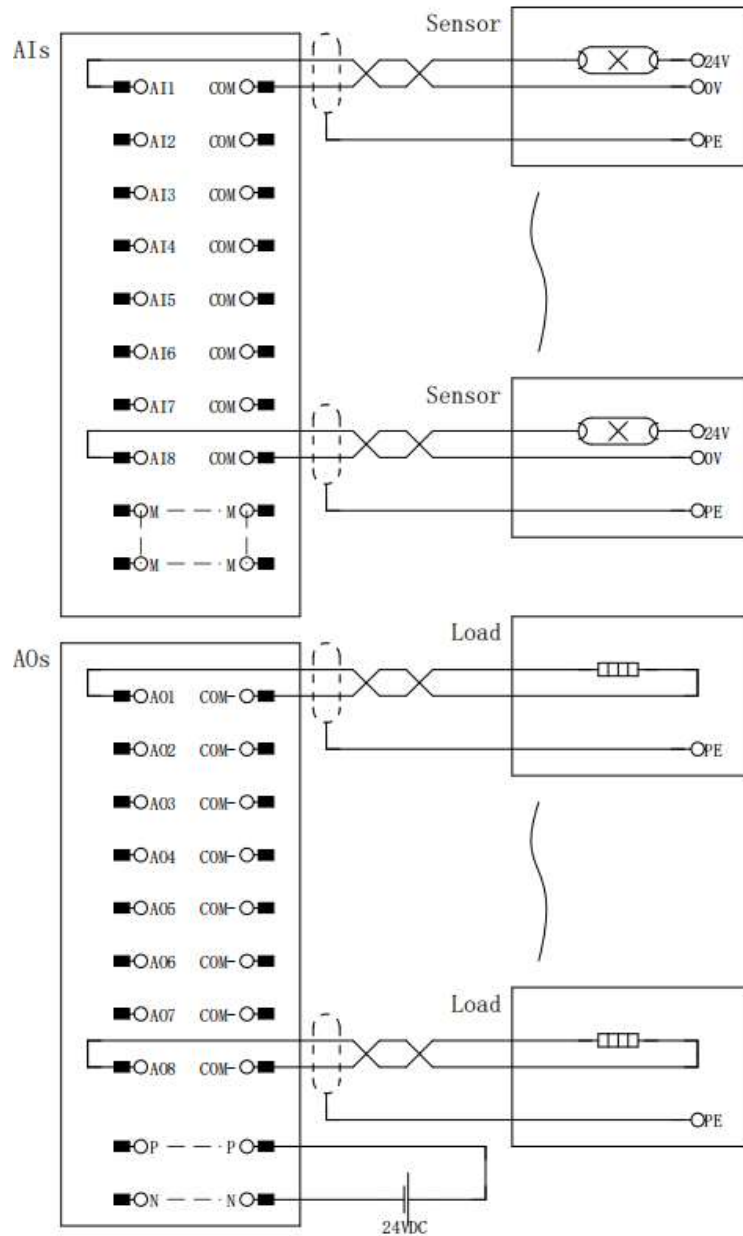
Sensor
AIs
AI1 COM
24V
0V
PE
AI2 COM
AI3 COM
AI4 COM
AI5 COM
AI6 COM
AI7 COM
Sensor
AI8 COM
24V
0V
PE
M M
M M

Load
AOs
AO1 COM-
PE
AO2 COM-
AO3 COM-
AO4 COM-
AO5 COM-
AO6 COM-
AO7 COM-
Load
AO8 COM-
PE
P P
N N
24VDC